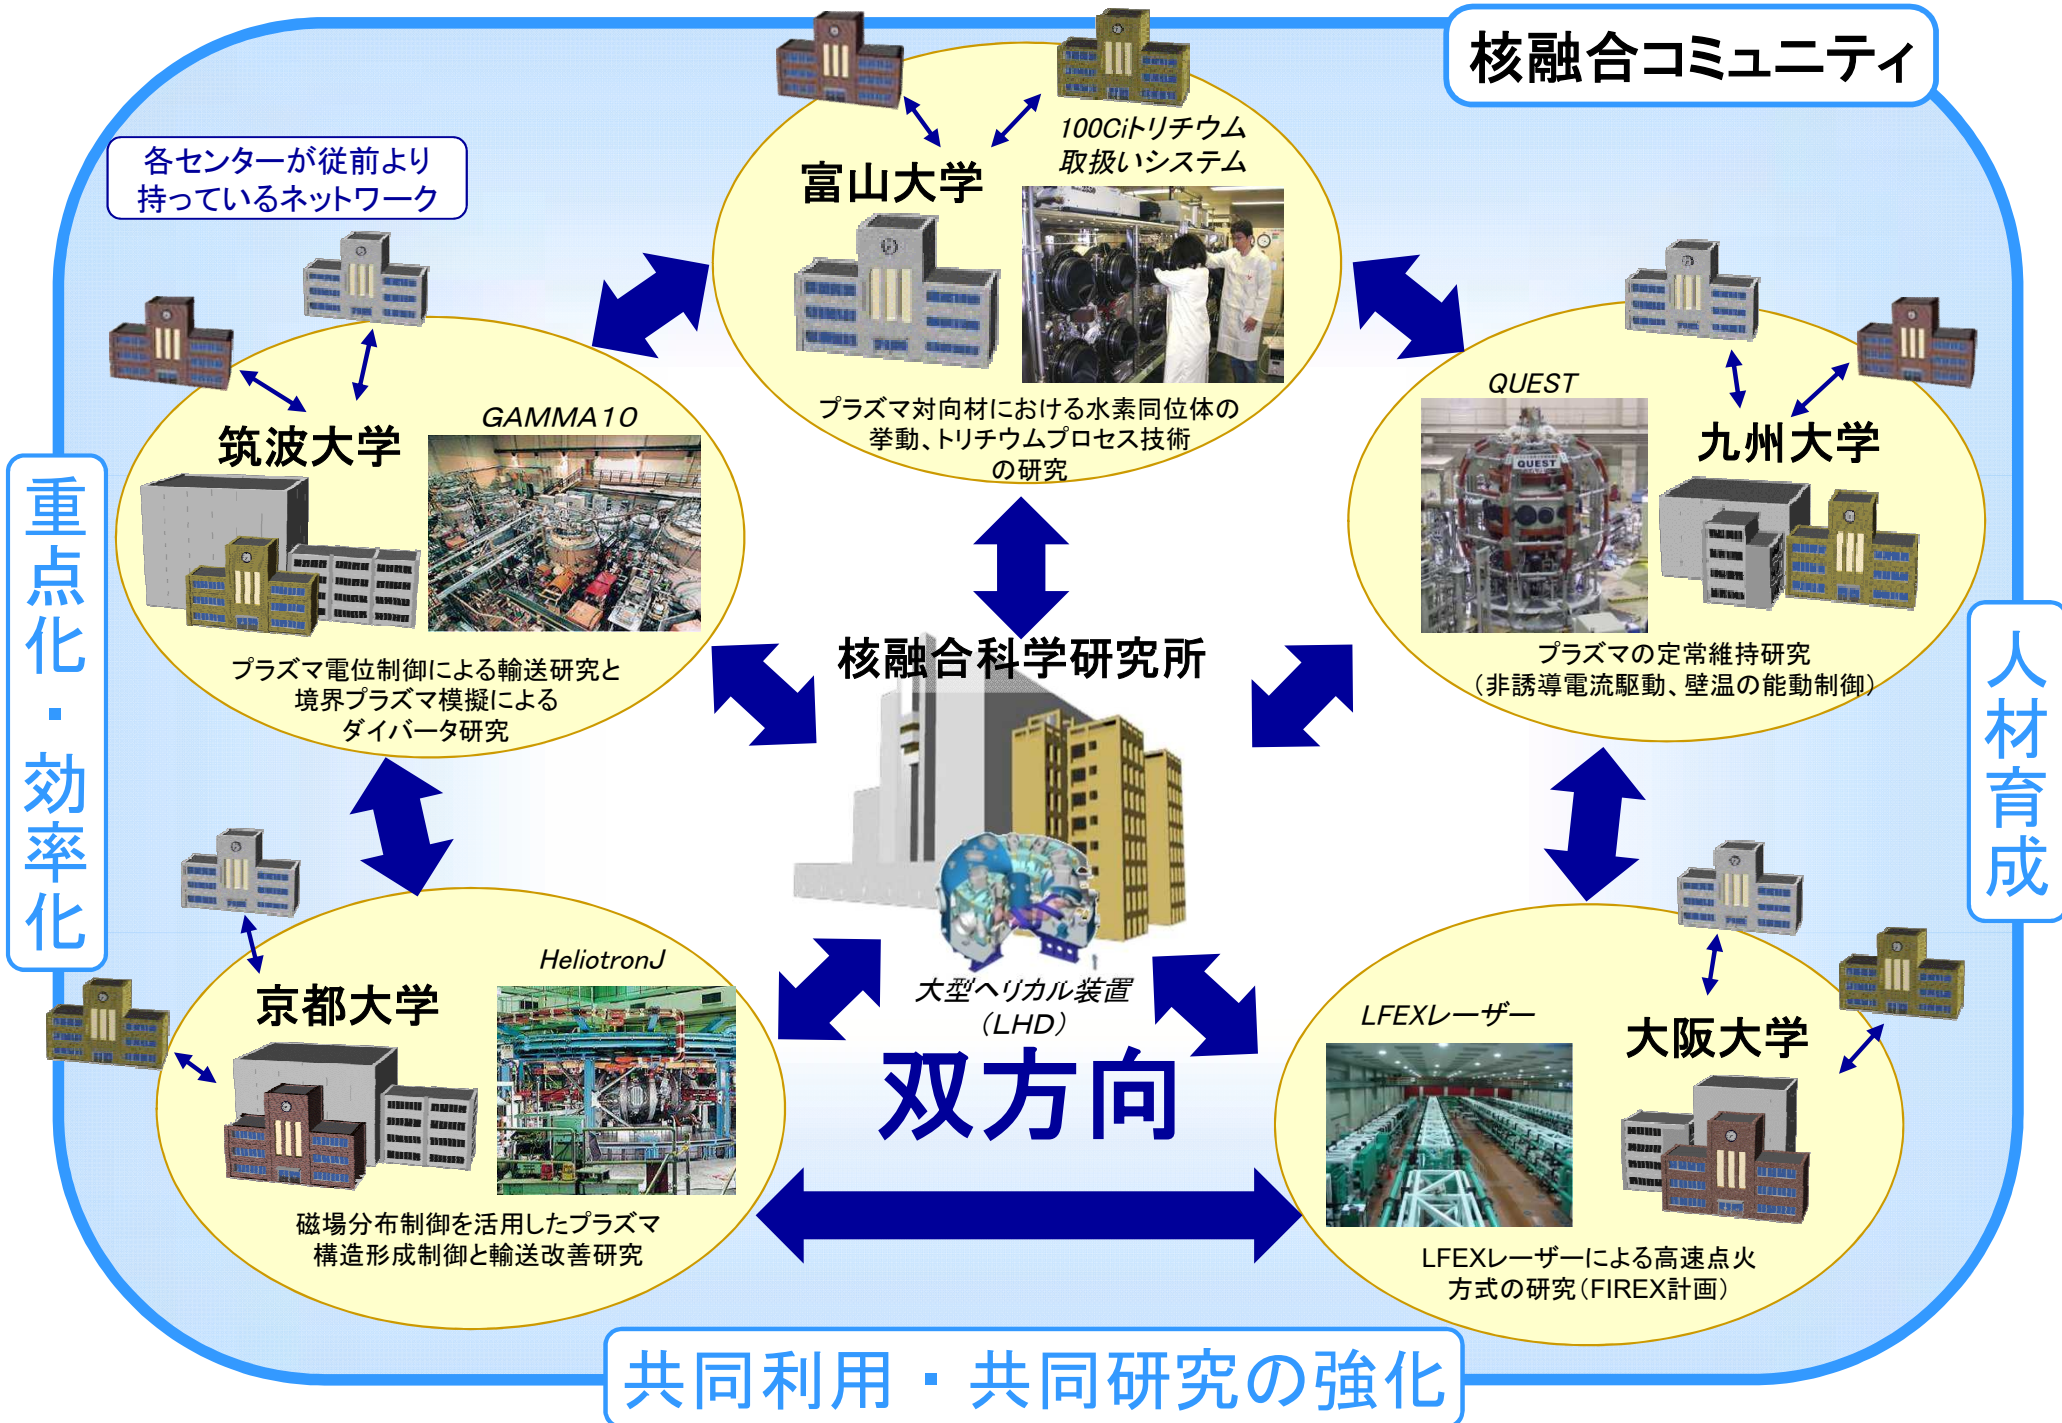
核融合コミュニティ

各センターが従前より持っているネットワーク

重点化・効率化

人材育成

100Ciトリチウム取扱いシステム

富山大学

プラズマ対向材における水素同位体の挙動、トリチウムプロセス技術の研究

筑波大学

GAMMA10

プラズマ電位制御による輸送研究と境界プラズマ模擬によるダイバータ研究

QUEST

九州大学

プラズマの定常維持研究（非誘導電流駆動、壁温の能動制御）

核融合科学研究所

大型ヘリカル装置（LHD）

双方向

京都大学

HeliotronJ

磁場分布制御を活用したプラズマ構造形成制御と輸送改善研究

LFEXレーザー

大阪大学

LFEXレーザーによる高速点火方式の研究（FIREX計画）

共同利用・共同研究の強化